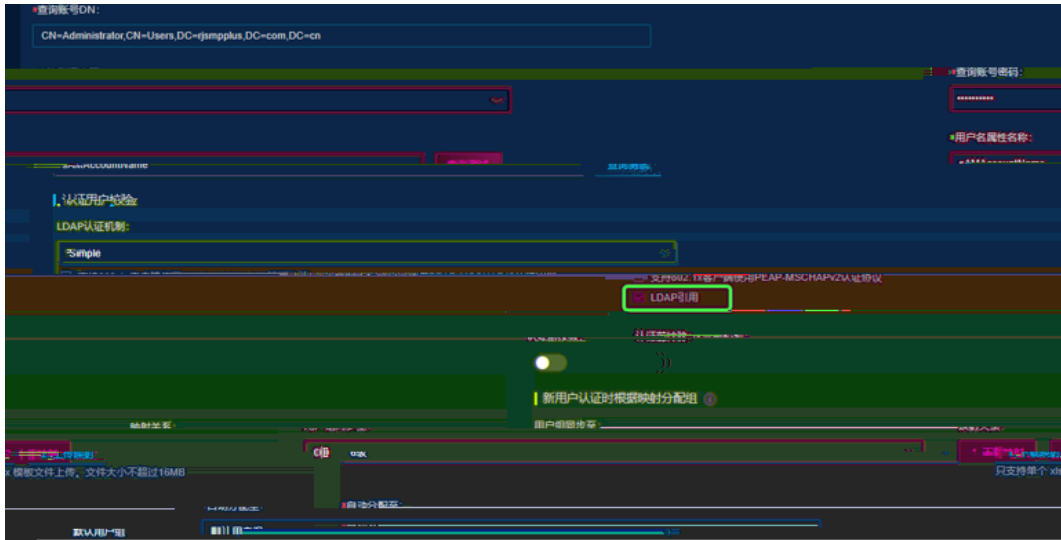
*查询账号DN:

CN=Administrator,CN=Users,DC=rjsmpplus,DC=com,DC=cn

*查询账号密码:

••••••••••

*用户名属性名称:

sAMAccountName

查询测试

认证用户校验

LDAP认证机制:

Simple

支持802.1X客户端使用PEAP-MSCHAPV2认证协议

LDAP引用

新用户认证时根据映射分配组

用户组映射

映射关系

x 模板文件上传，文件大小不超过16MB

只支持单个 xl

自动分配至

默认用户组